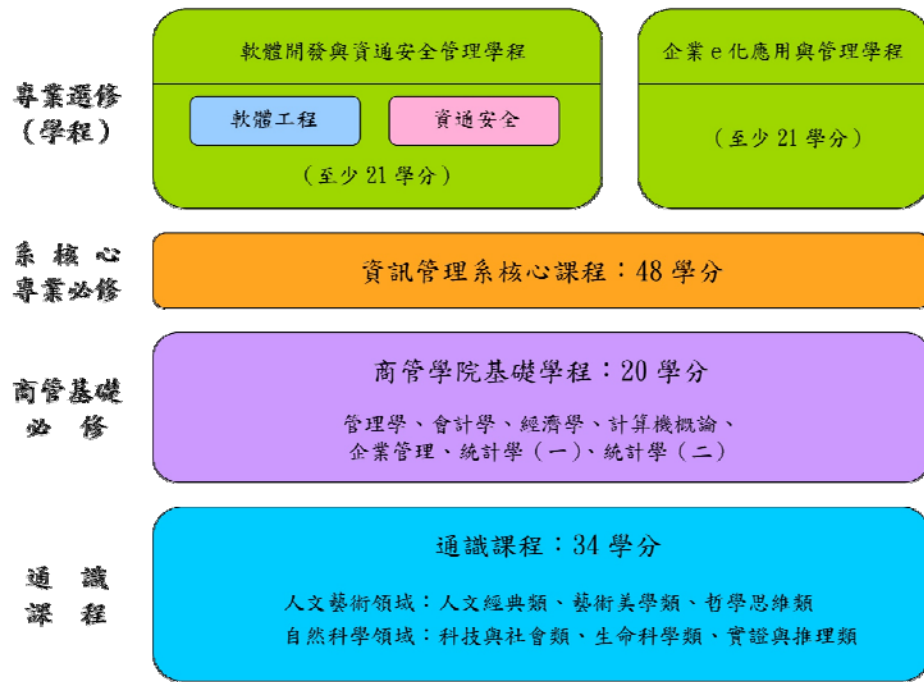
專業選修
（學程）

軟體開發與資通安全管理學程

軟體工程

資通安全

（至少 21 學分）

企業 e 化應用與管理學程

（至少 21 學分）

系核心
專業必修

資訊管理系核心課程：48 學分

商管基礎
必修

商管學院基礎學程：20 學分

管理學、會計學、經濟學、計算機概論、
企業管理、統計學（一）、統計學（二）

通識
課程

通識課程：34 學分

人文藝術領域：人文經典類、藝術美學類、哲學思維類
自然科學領域：科技與社會類、生命科學類、實證與推理類